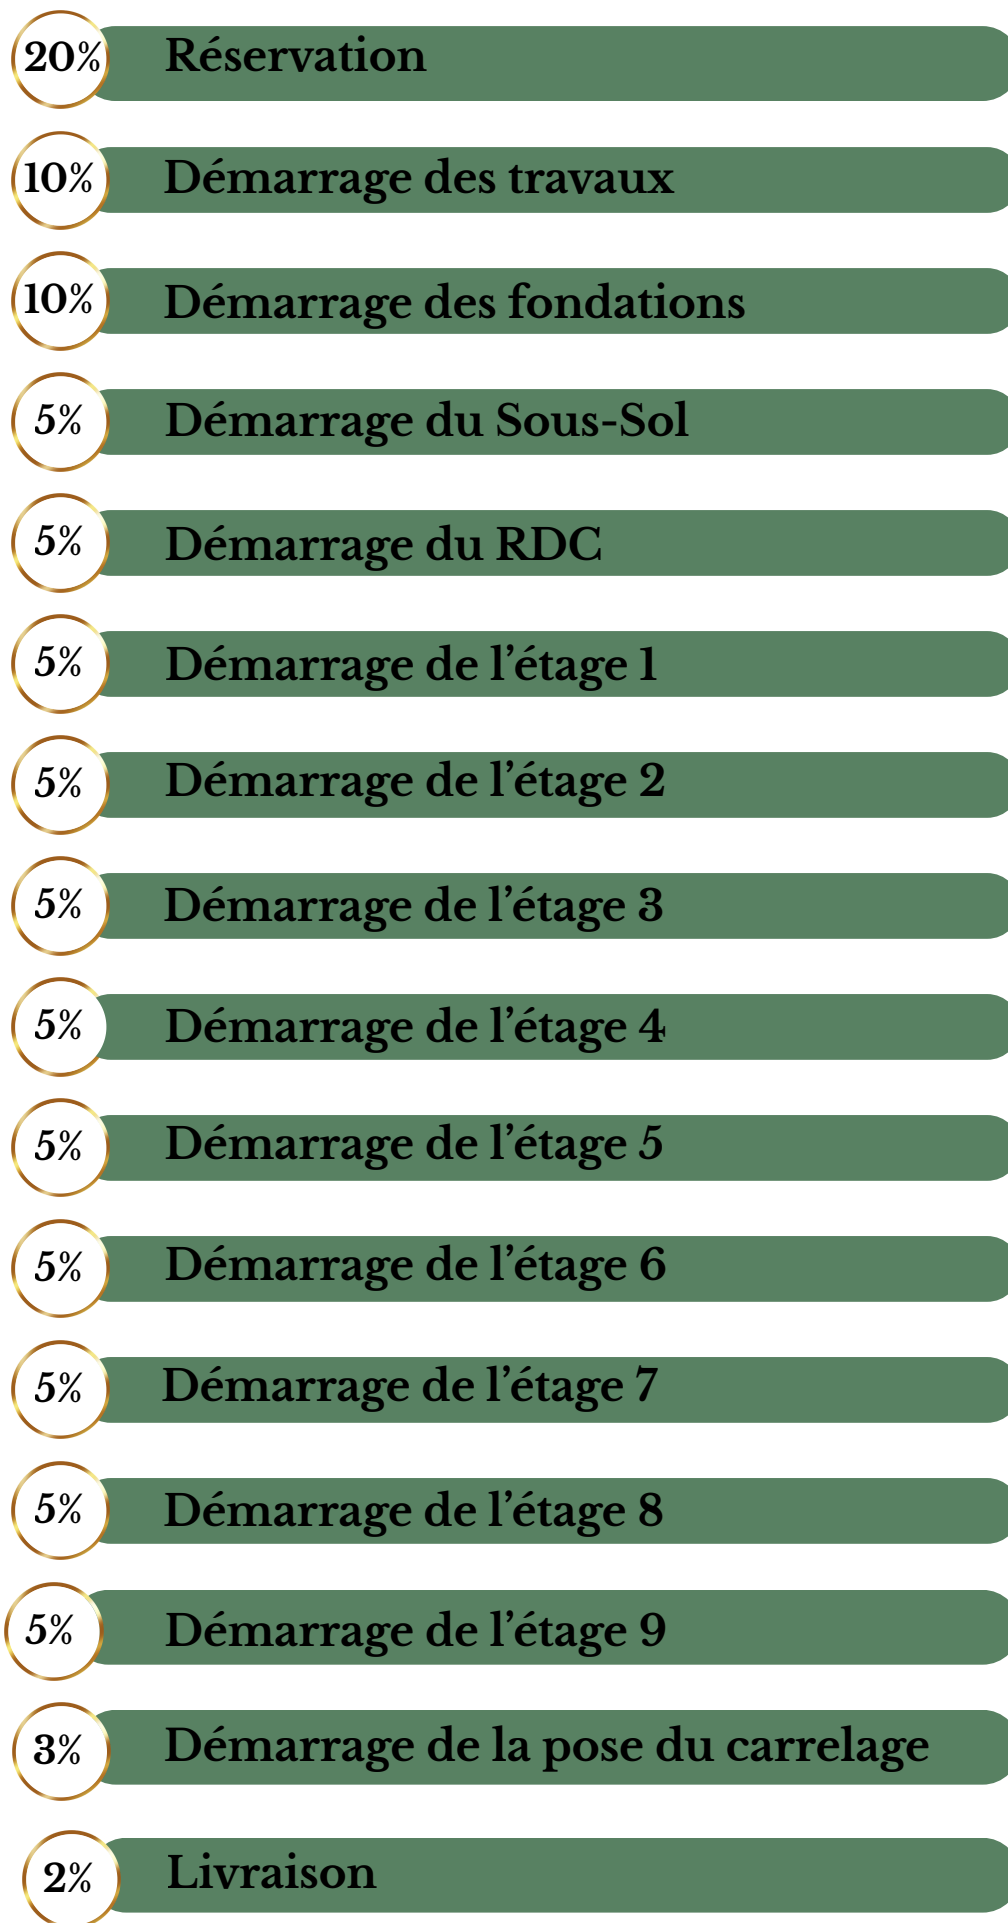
20% Réservation

10% Démarrage des travaux

10% Démarrage des fondations

5% Démarrage du Sous-Sol

5% Démarrage du RDC

5% Démarrage de l’étage 1

5% Démarrage de l’étage 2

5% Démarrage de l’étage 3

5% Démarrage de l’étage 4

5% Démarrage de l’étage 5

5% Démarrage de l’étage 6

5% Démarrage de l’étage 7

5% Démarrage de l’étage 8

5% Démarrage de l’étage 9

3% Démarrage de la pose du carrelage

2% Livraison